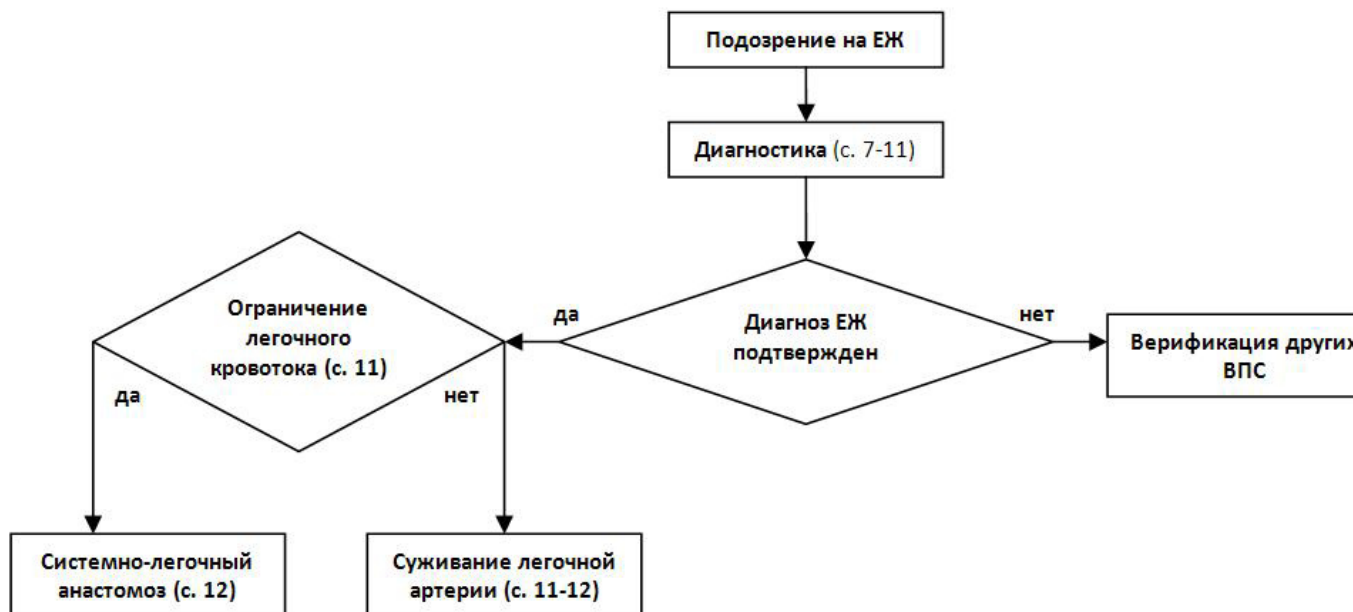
Подозрение на ЕЖ

Диагностика (с. 7-11)

Диагноз ЕЖ подтвержден

да

нет

Верификация других ВПС

Ограничение легочного кровотока (с. 11)

да

нет

Системно-легочный анастомоз (с. 12)

Суживание легочной артерии (с. 11-12)